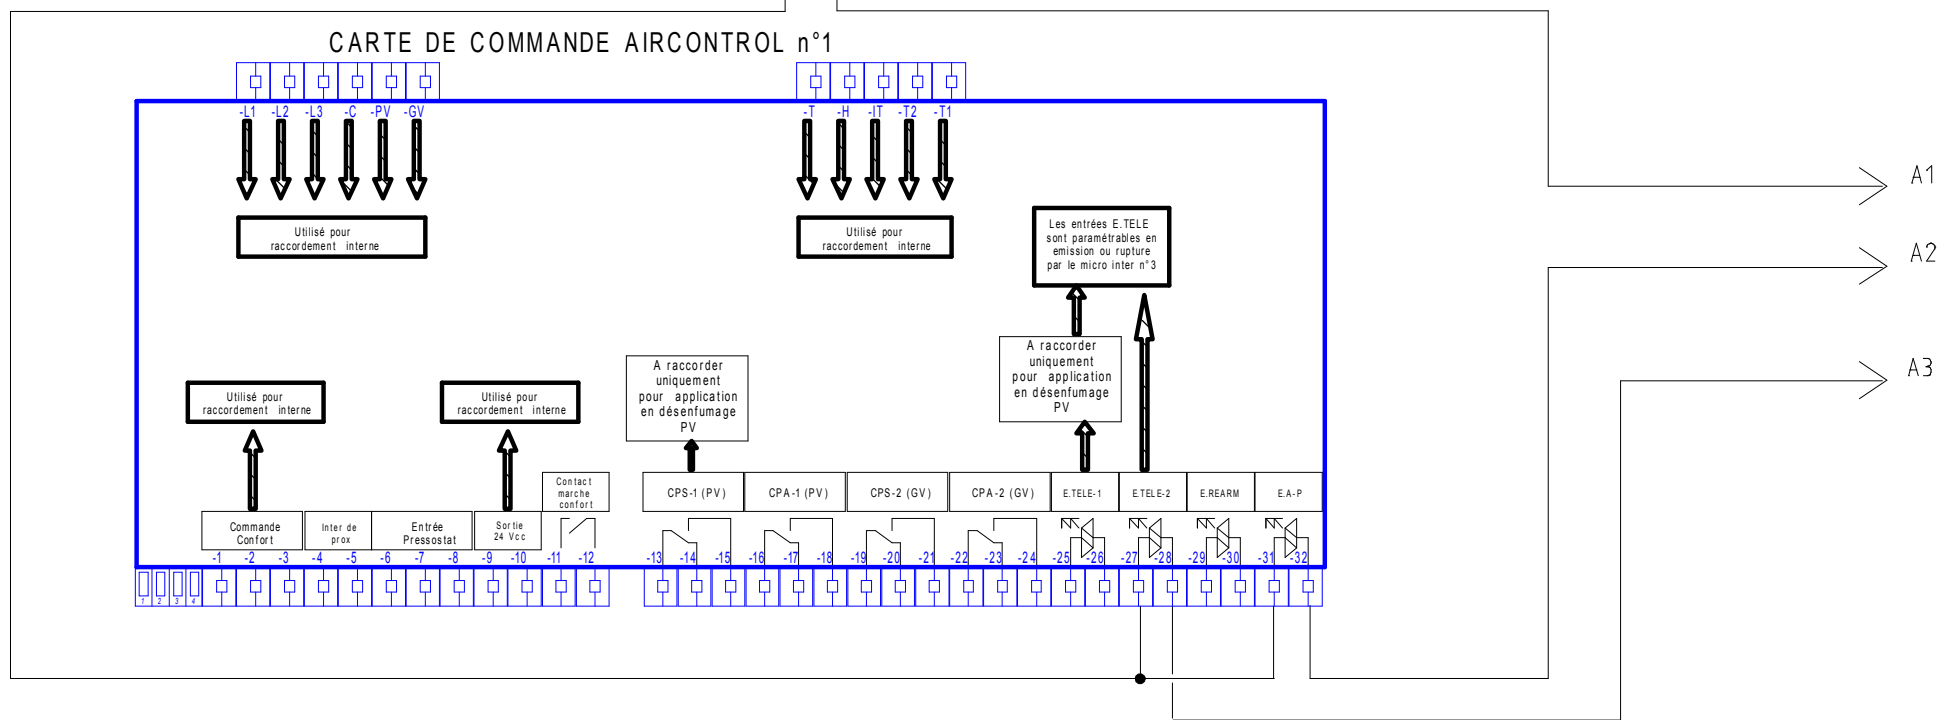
CARTE DE COMMANDE AIRCONTROL n°1

-L1 -L2 -L3 -C -PV -GV

Utilisé pour raccordement interne

-T -H -IT -T2 -T1

Utilisé pour raccordement interne

Les entrées E.TELE sont paramétrables en emission ou rupture par le micro inter n°3

A1

A2

A3

A raccorder uniquement pour application en désenfumage PV

A raccorder uniquement pour application en désenfumage PV

Utilisé pour raccordement interne

Utilisé pour raccordement interne

Contact marche confort

CPS-1 (PV) CPA-1 (PV) CPS-2 (GV) CPA-2 (GV) E.TELE-1 E.TELE-2 E.REARM E.A-P

Commande Confort

Inter de prox

Entrée Pressostat

Sortie 24 Vcc

-1 -2 -3 -4 -5 -6 -7 -8 -9 -10 -11 -12 -13 -14 -15 -16 -17 -18 -19 -20 -21 -22 -23 -24 -25 -26 -27 -28 -29 -30 -31 -32

1 2 3 4